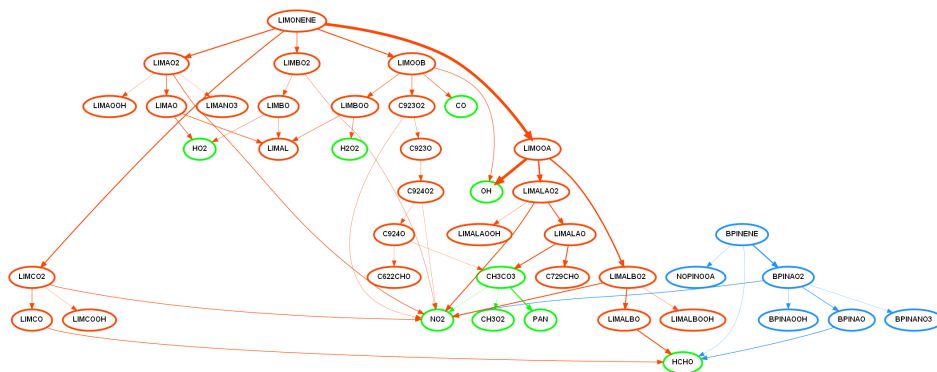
LIMONENE

LIMAO2

LIMBO2

LIMOOB

LIMAOOH

LIMAO

LIMANO3

LIMBO

LIMBOO

C923O2

CO

HO2

LIMAL

H2O2

C923O

LIMOOA

OH

LIMALAO2

C924O2

LIMALAOOH

LIMALAO

C924O

BPINENE

LIMCO2

C622CHO

CH3CO3

C729CHO

LIMALBO2

NOPINOOA

BPINAO2

LIMCO

LIMCOOH

NO2

CH3O2

PAN

LIMALBO

LIMALBOOH

BPINAOOH

BPINAO

BPINANO3

HCHO